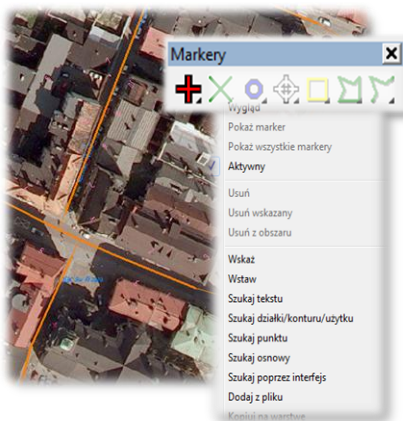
Markery

Wygląd
Pokaż marker
Pokaż wszystkie markery
Aktywny

Usuń
Usuń wskazany
Usuń z obszaru

Wskaż
Wstaw
Szukaj tekstu
Szukaj działki/konturu/użytku
Szukaj punktu
Szukaj osnowy
Szukaj poprzez interfejs
Dodaj z pliku
Kopiuj na warstwę